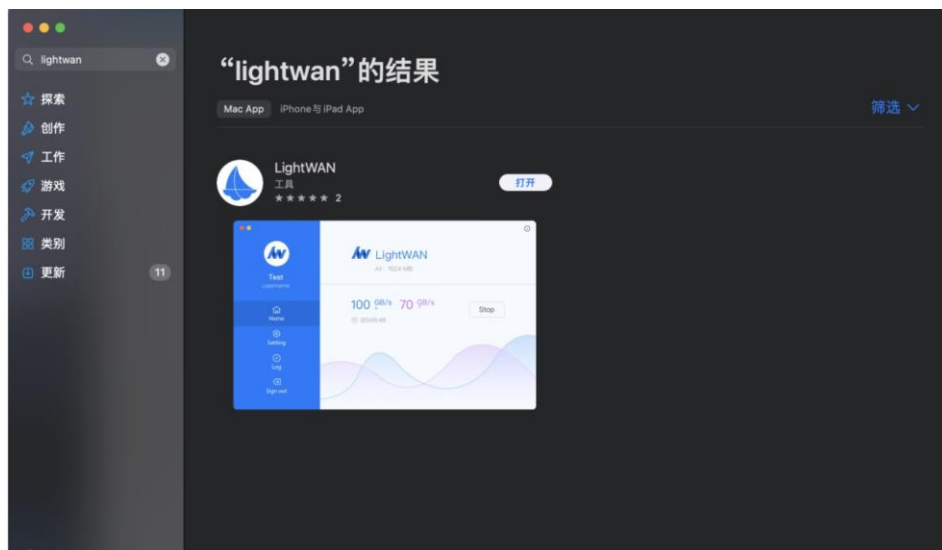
lightwan

探索
创作
工作
游戏
开发
类别
更新 11

“lightwan”的结果

Mac App iPhone与iPad App

筛选

LightWAN
工具
★★★★★ 2

打开

LightWAN
All : 1024 MB

Test
username

Home
Setting
Log
Sign out

100 GB/s 70 GB/s
00:00:48

Stop